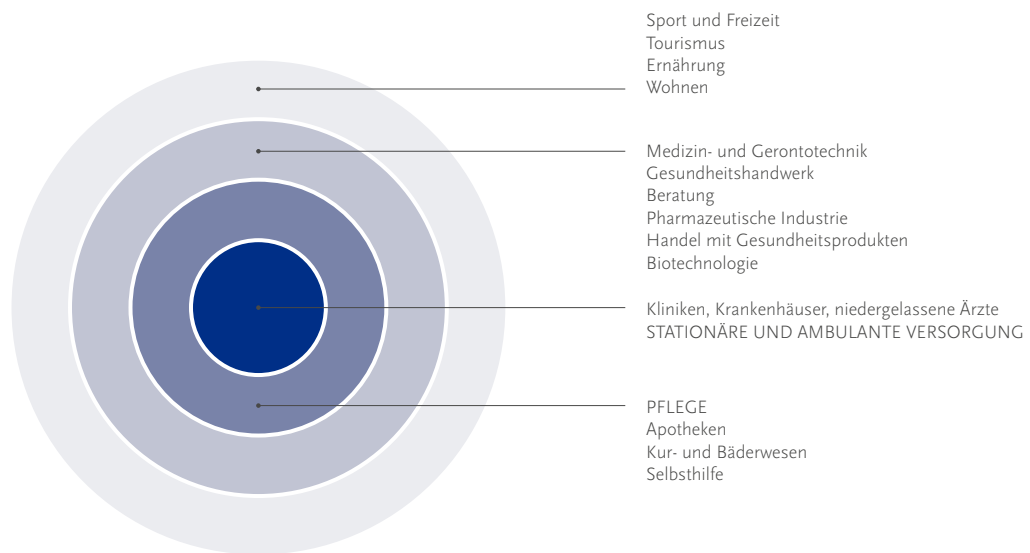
Sport und Freizeit
Tourismus
Ernährung
Wohnen

Medizin- und Gerontotechnik
Gesundheitshandwerk
Beratung
Pharmazeutische Industrie
Handel mit Gesundheitsprodukten
Biotechnologie

Kliniken, Krankenhäuser, niedergelassene Ärzte
STATIONÄRE UND AMBULANTE VERSORGUNG

PFLEGE
Apotheken
Kur- und Bäderwesen
Selbsthilfe